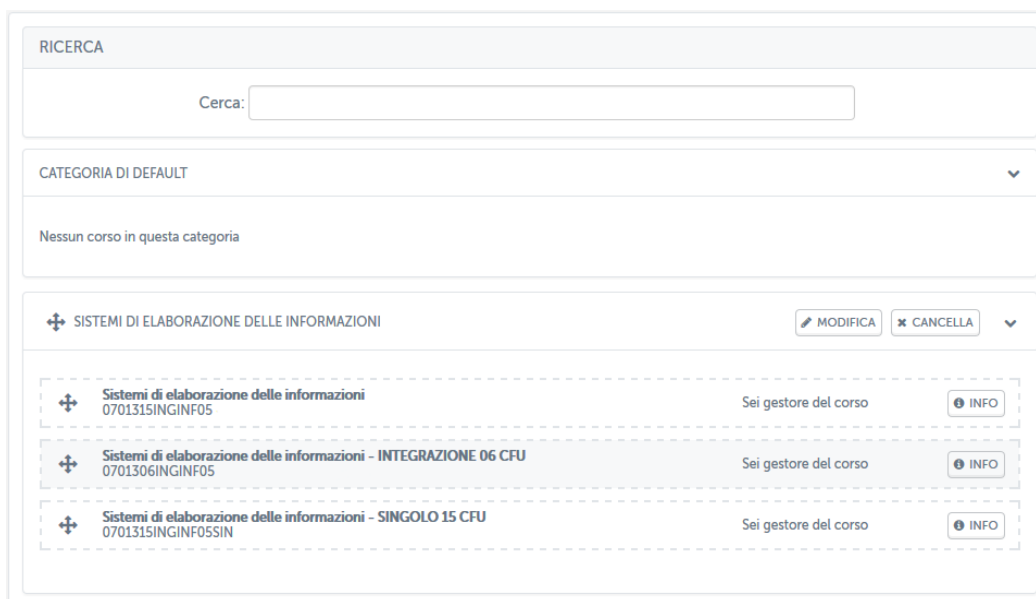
RICERCA

Cerca:

CATEGORIA DI DEFAULT

Nessun corso in questa categoria

SISTEMI DI ELABORAZIONE DELLE INFORMAZIONI

MODIFICA

CANCELLA

Sistemi di elaborazione delle informazioni
0701315INGINF05

Sei gestore del corso

INFO

Sistemi di elaborazione delle informazioni - INTEGRAZIONE 06 CFU
0701306INGINF05

Sei gestore del corso

INFO

Sistemi di elaborazione delle informazioni - SINGOLO 15 CFU
0701315INGINF05SIN

Sei gestore del corso

INFO